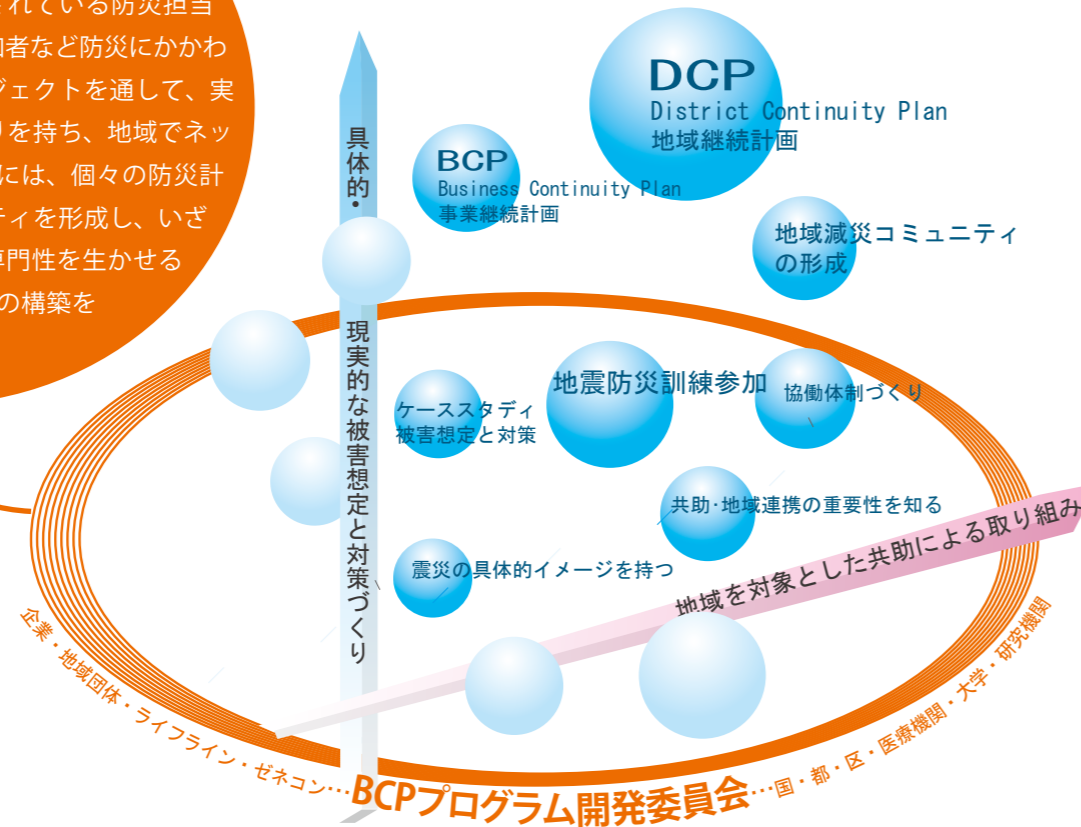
れている防災担当
者など防災にかかわ
ジェクトを通して、実
りを持ち、地域でネッ
には、個々の防災計
ティを形成し、いざ
専門性を生かせる
の構築を

具体的・現実的な被害想定と対策づくり

DCP
District Continuity Plan
地域継続計画

BCP
Business Continuity Plan
事業継続計画

地域減災コミュニティの形成

地震防災訓練参加

ケーススタディ
被害想定と対策

協働体制づくり

共助･地域連携の重要性を知る

震災の具体的イメージを持つ

地域を対象とした共助による取り組み

企業・地域団体・ライフライン・ゼネコン…BCPプログラム開発委員会…国・都・区・医療機関・大学・研究機関